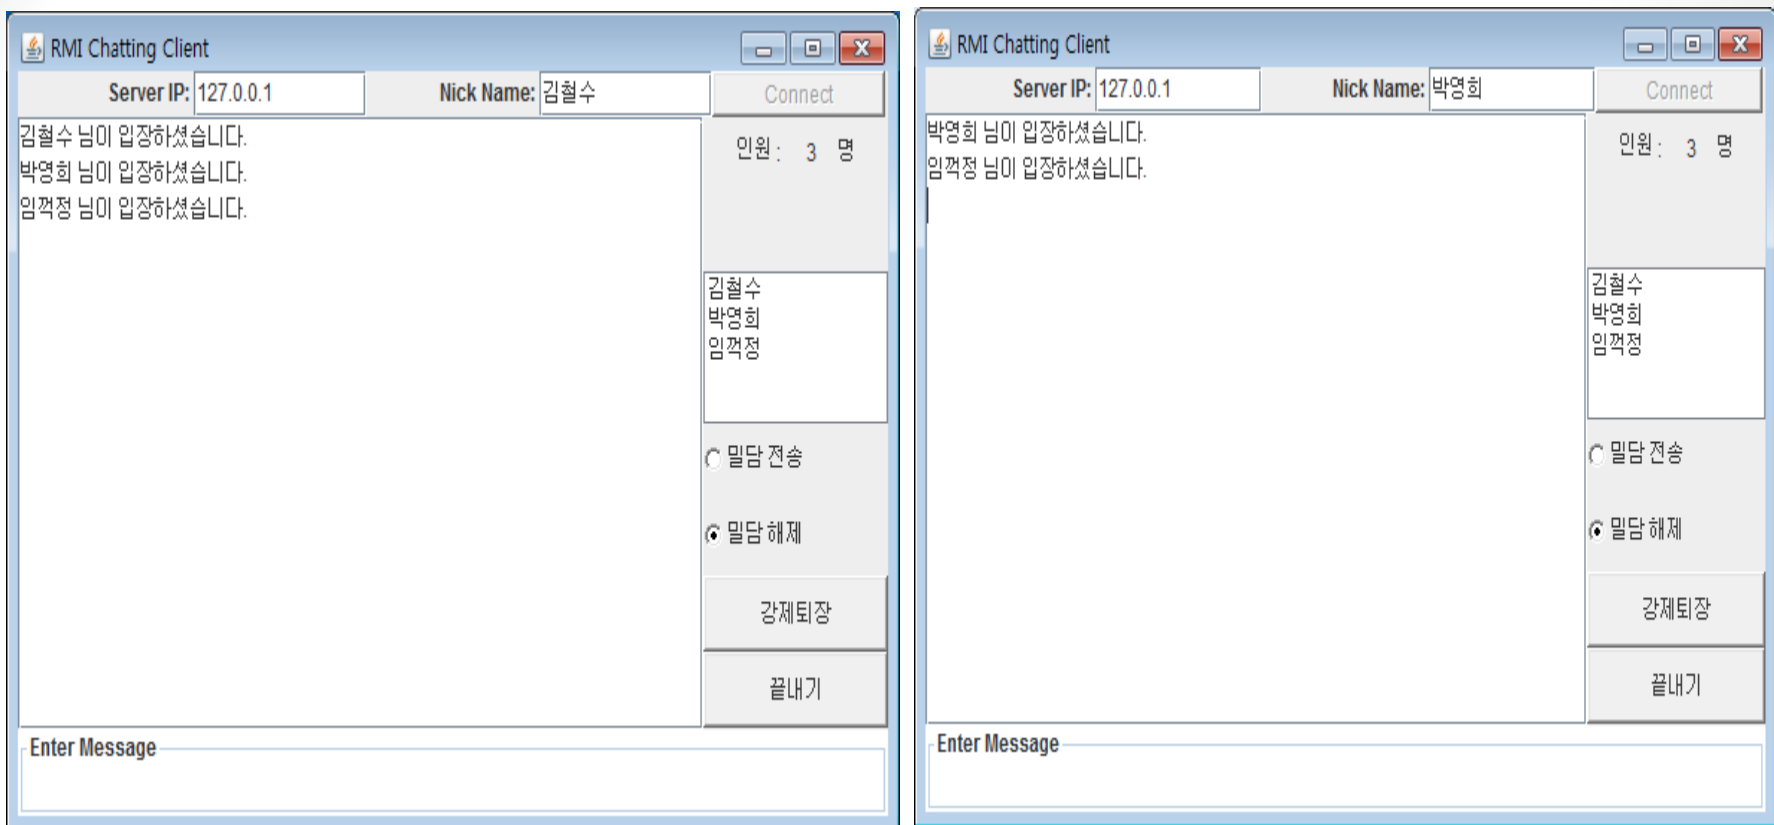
RMI Chatting Client

Server IP: 127.0.0.1 Nick Name: 김철수 Connect

김철수 님이 입장하셨습니다.
박영희 님이 입장하셨습니다.
임꺽정 님이 입장하셨습니다.

인원 : 3 명

김철수
박영희
임꺽정

밀담 전송

밀담 해제

강제퇴장

끝내기

Enter Message

RMI Chatting Client

Server IP: 127.0.0.1 Nick Name: 박영희 Connect

박영희 님이 입장하셨습니다.
임꺽정 님이 입장하셨습니다.

인원 : 3 명

김철수
박영희
임꺽정

밀담 전송

밀담 해제

강제퇴장

끝내기

Enter Message